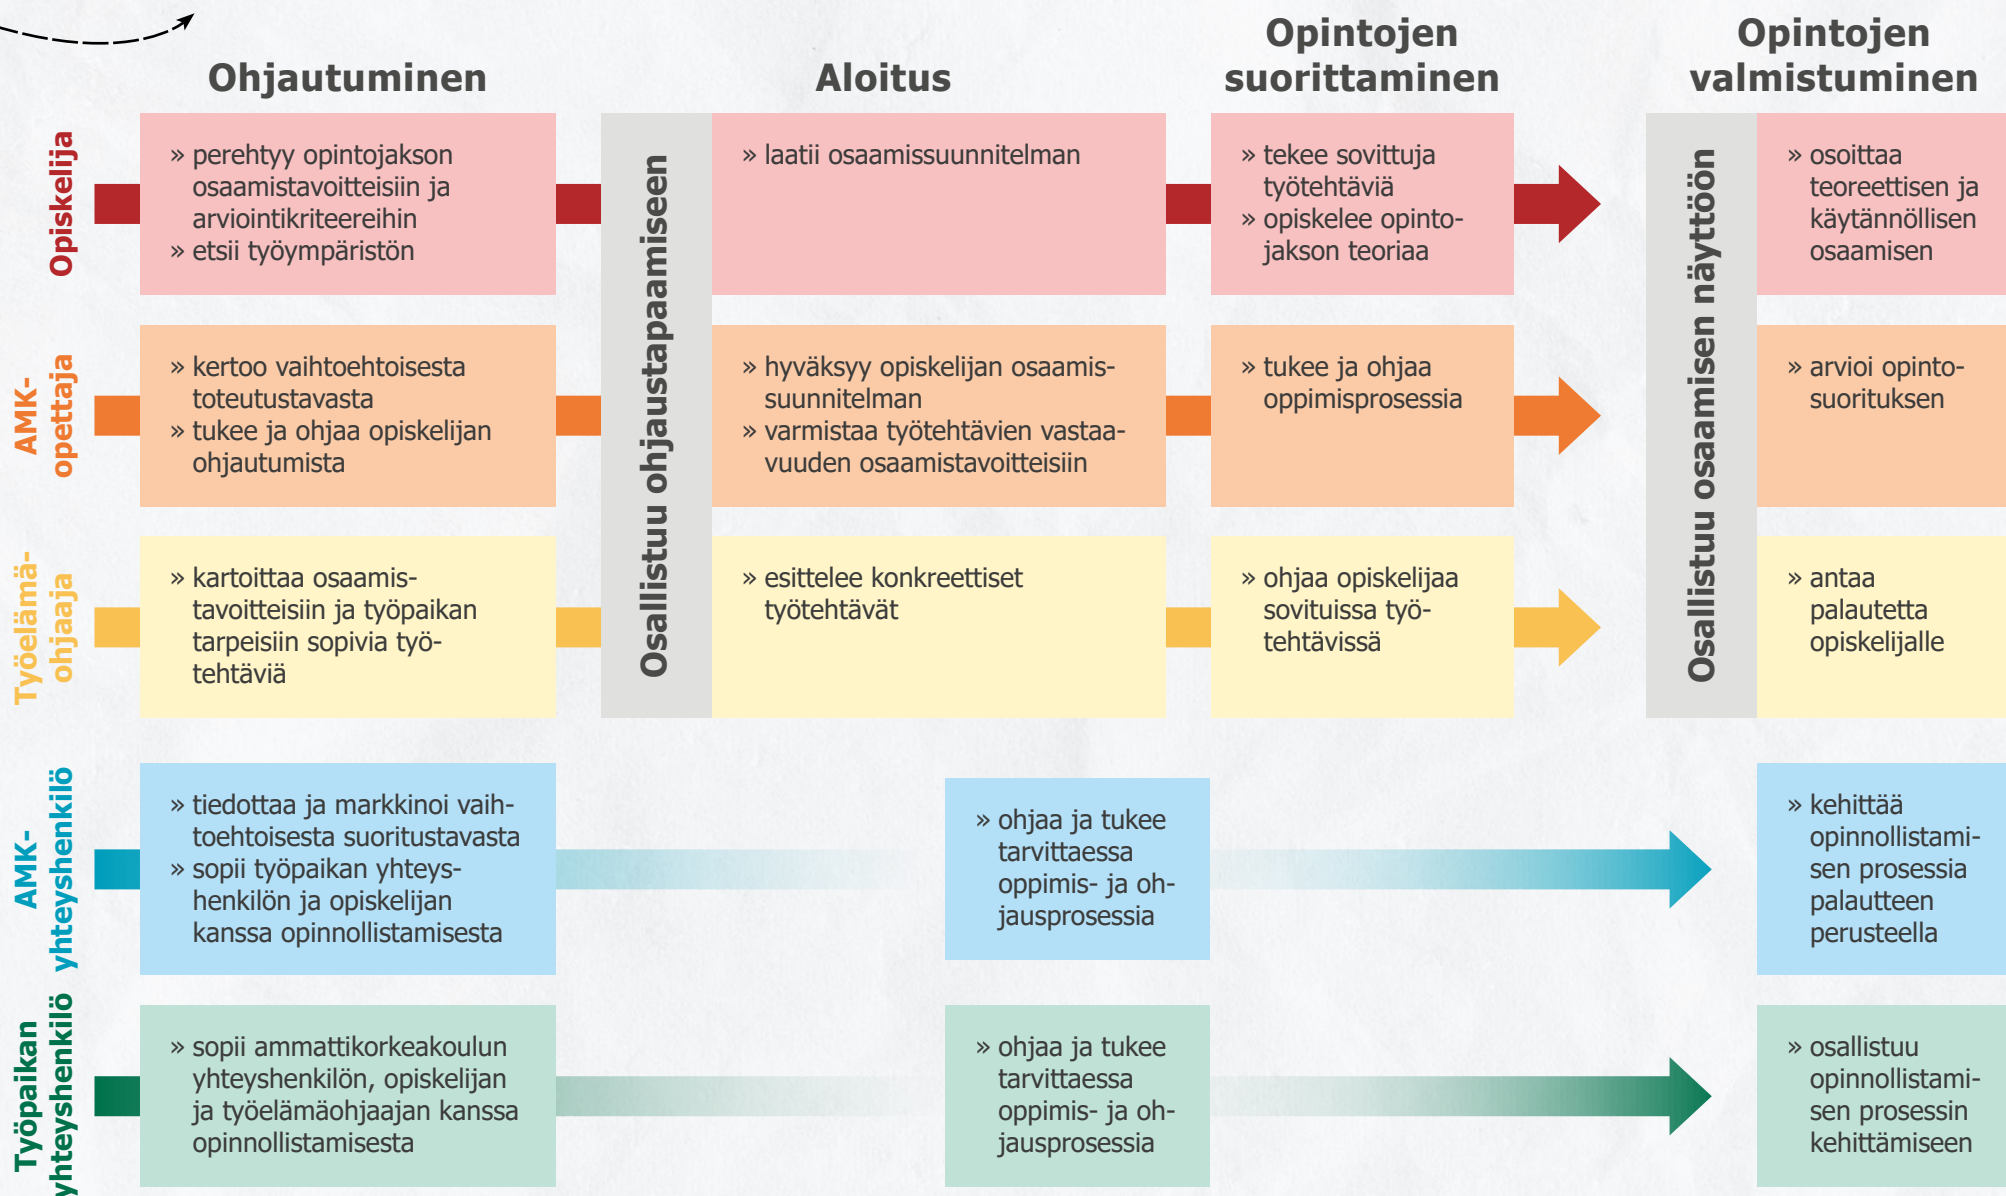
Ohjautuminen

Aloitus

Opintojen suorittaminen

Opintojen valmistuminen

Opiskelija

» perehtyy opintojakson osaamistavoitteisiin ja arviointikriteereihin
» etsii työympäristön

Osallistuu ohjaustapaamiseen

» laatii osaamissuunnitelman

» tekee sovittuja työtehtäviä
» opiskelee opintojakson teoriaa

Osallistuu osaamisen näyttöön

» osoittaa teoreettisen ja käytännöllisen osaamisen

AMK-opettaja

» kertoo vaihtoehtoisesta toteutustavasta
» tukee ja ohjaa opiskelijan ohjautumista

» hyväksyy opiskelijan osaamissuunnitelman
» varmistaa työtehtävien vastaavuuden osaamistavoitteisiin

» tukee ja ohjaa oppimisprosessia

» arvioi opintosuorituksen

Työelämäohjaaja

» kartoittaa osaamistavoitteisiin ja työpaikan tarpeisiin sopivia työtehtäviä

» esittelee konkreettiset työtehtävät

» ohjaa opiskelijaa sovituissa työtehtävissä

» antaa palautetta opiskelijalle

AMK-yhteyshenkilö

» tiedottaa ja markkinoi vaihtoehtoisesta suoritustavasta
» sopii työpaikan yhteyshenkilön ja opiskelijan kanssa opinnollistamisesta

» ohjaa ja tukee tarvittaessa oppimis- ja ohjausprosessia

» kehittää opinnollistamisen prosessia palautteen perusteella

Työpaikan yhteyshenkilö

» sopii ammattikorkeakoulun yhteyshenkilön, opiskelijan ja työelämäohjaajan kanssa opinnollistamisesta

» ohjaa ja tukee tarvittaessa oppimis- ja ohjausprosessia

» osallistuu opinnollistamisen prosessin kehittämiseen